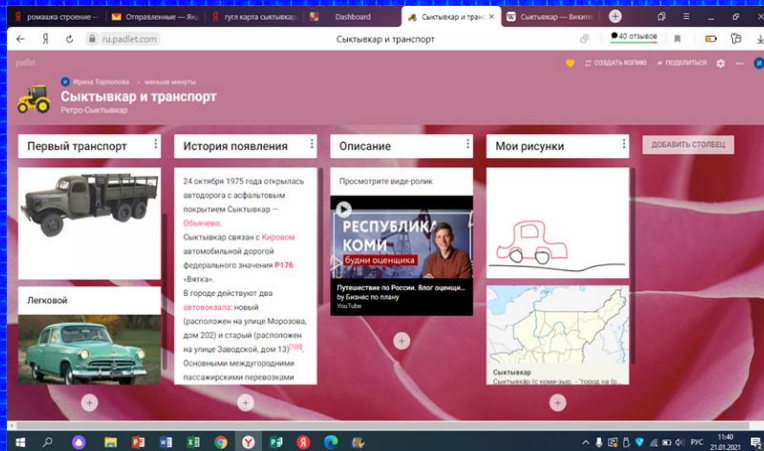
ромашка строение — Отправленные — Янд гугл карта сыктывкар Dashboard Сыктывкар и трансп Сыктывкар — Википе

ru.padlet.com Сыктывкар и транспорт 40 отзывов

padlet

Ирина Торлопова • меньше минуты

СОЗДАТЬ КОПИЮ ПОДЕЛИТЬСЯ

Сыктывкар и транспорт

Ретро-Сыктывкар

Первый транспорт

История появления

Описание

Мои рисунки

ДОБАВИТЬ СТОЛБЕЦ

Легковой

24 октября 1975 года открылась автодорога с асфальтовым покрытием Сыктывкар — Объячево.

Сыктывкар связан с Кировом автомобильной дорогой федерального значения Р176 «Вятка».

В городе действуют два автовокзала: новый (расположен на улице Морозова, дом 202) и старый (расположен на улице Заводской, дом 13)[58].

Основными междугородними пассажирскими перевозками

Просмотрите виде-ролик

РЕСПУБЛИКА КОМИ

будни оценщика

Путешествие по России. Влог оценщи...

by Бизнес по плану

YouTube

Сыктывкар

Сыктывкар (с коми-зыр. - "город на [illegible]

РУС 11:40 21.01.2021